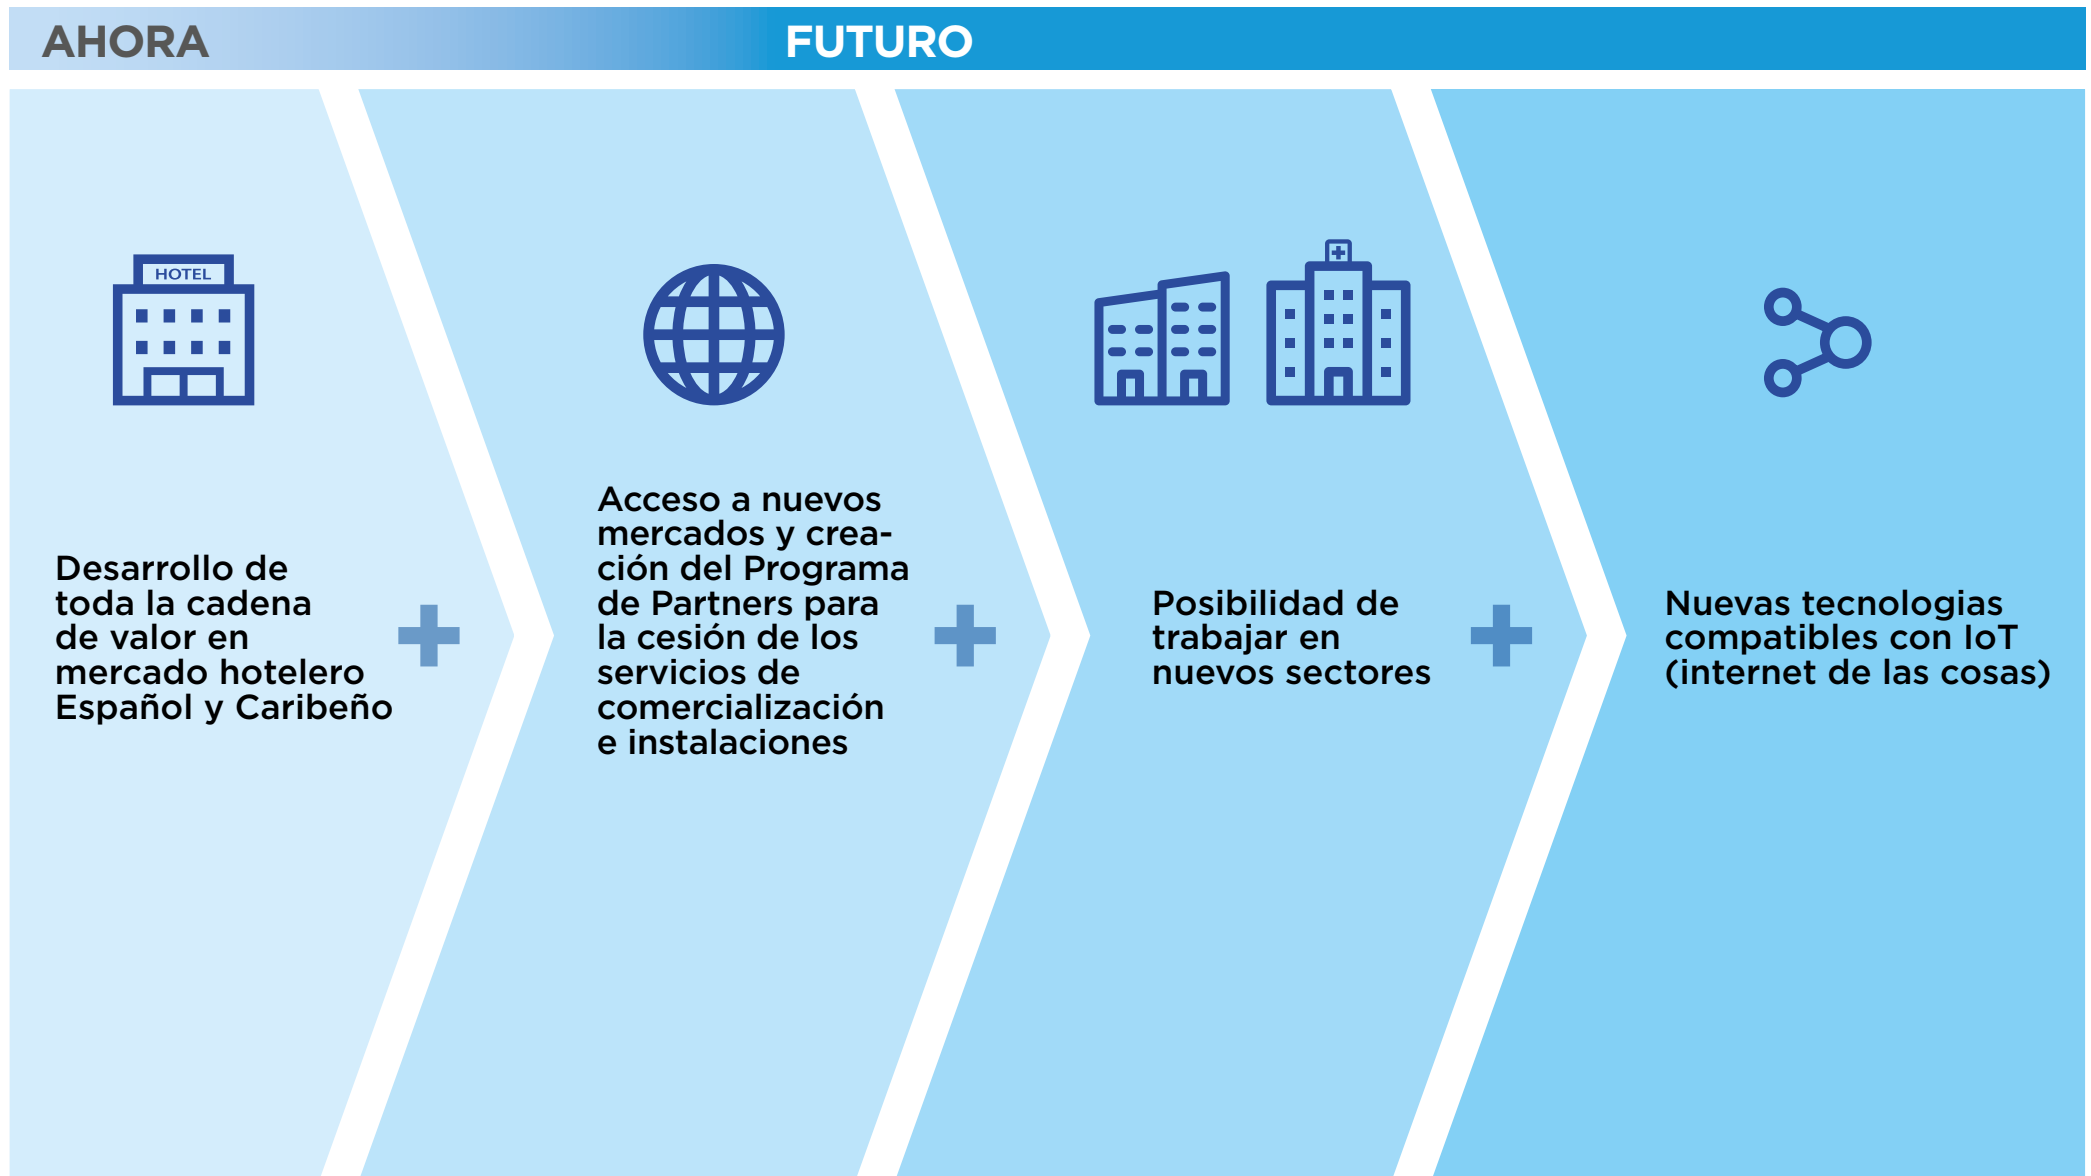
AHORA FUTURO

HOTEL

Desarrollo de toda la cadena de valor en mercado hotelero Español y Caribeño

+

Acceso a nuevos mercados y creación del Programa de Partners para la cesión de los servicios de comercialización e instalaciones

+

Posibilidad de trabajar en nuevos sectores

+

Nuevas tecnologias compatibles con IoT (internet de las cosas)